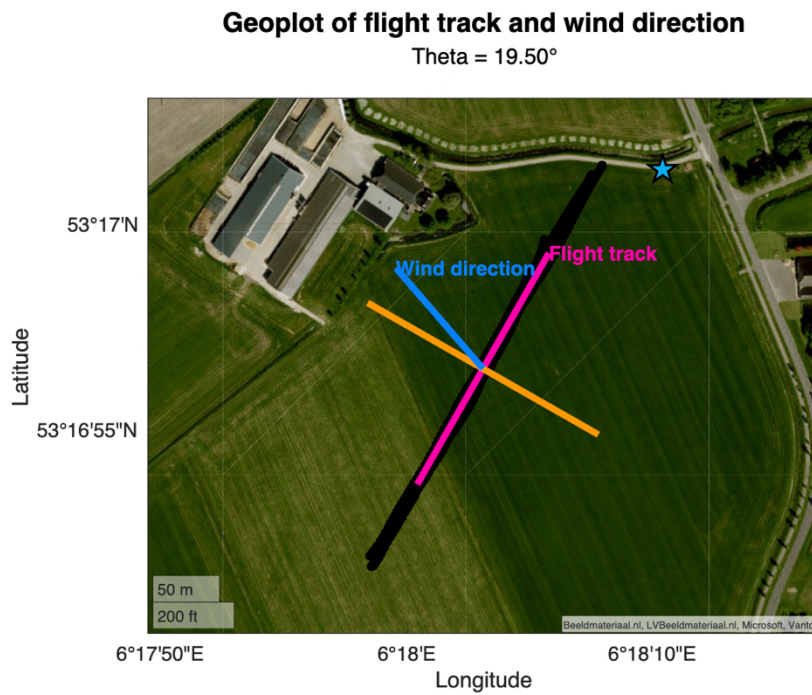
Geoplot of flight track and wind direction

Theta = 19.50°

Wind direction

Flight track

53°17'N

53°16'55"N

Latitude

50 m

200 ft

Beeldmateriaal.nl, LVBeeldmateriaal.nl, Microsoft, Vanto

6°17'50"E

6°18'E

6°18'10"E

Longitude